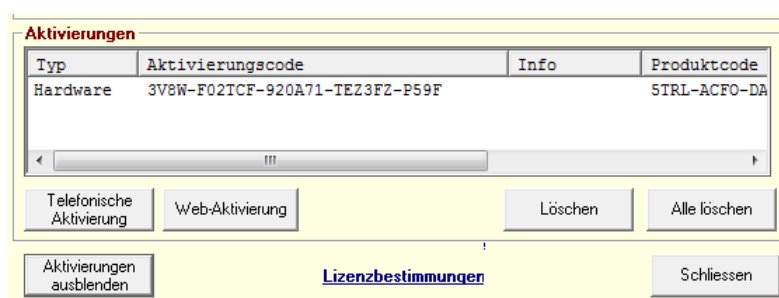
Aktivierungen

| Typ | Aktivierungscode | Info | Produktcode |
|---|---|---|---|
| Hardware | 3V8W-F02TCF-920A71-TEZ3FZ-P59F | | 5TRL-ACFO-DA |

Telefonische Aktivierung
Web-Aktivierung
Löschen
Alle löschen

Aktivierungen ausblenden
Lizenzbestimmungen
Schliessen